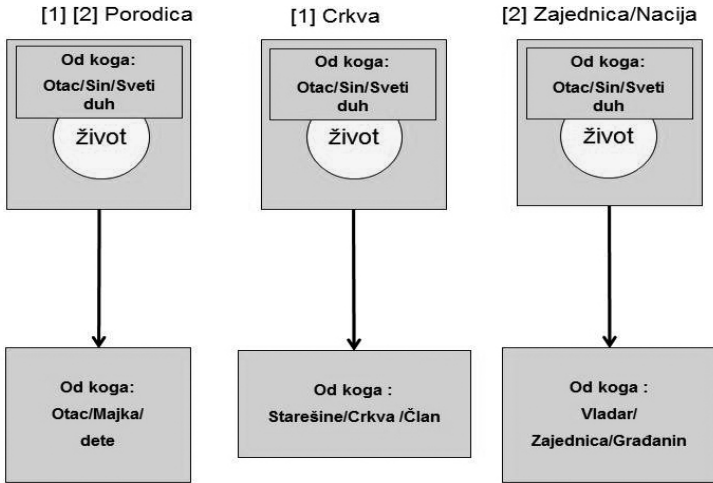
[1] [2] Porodica

Od koga:
Otac/Sin/Sveti duh

život

Od koga:
Otac/Majka/ dete

[1] Crkva

Od koga:
Otac/Sin/Sveti duh

život

Od koga :
Starešine/Crkva /Član

[2] Zajednica/Nacija

Od koga:
Otac/Sin/Sveti duh

život

Od koga :
Vladar/ Zajednica/Građanin